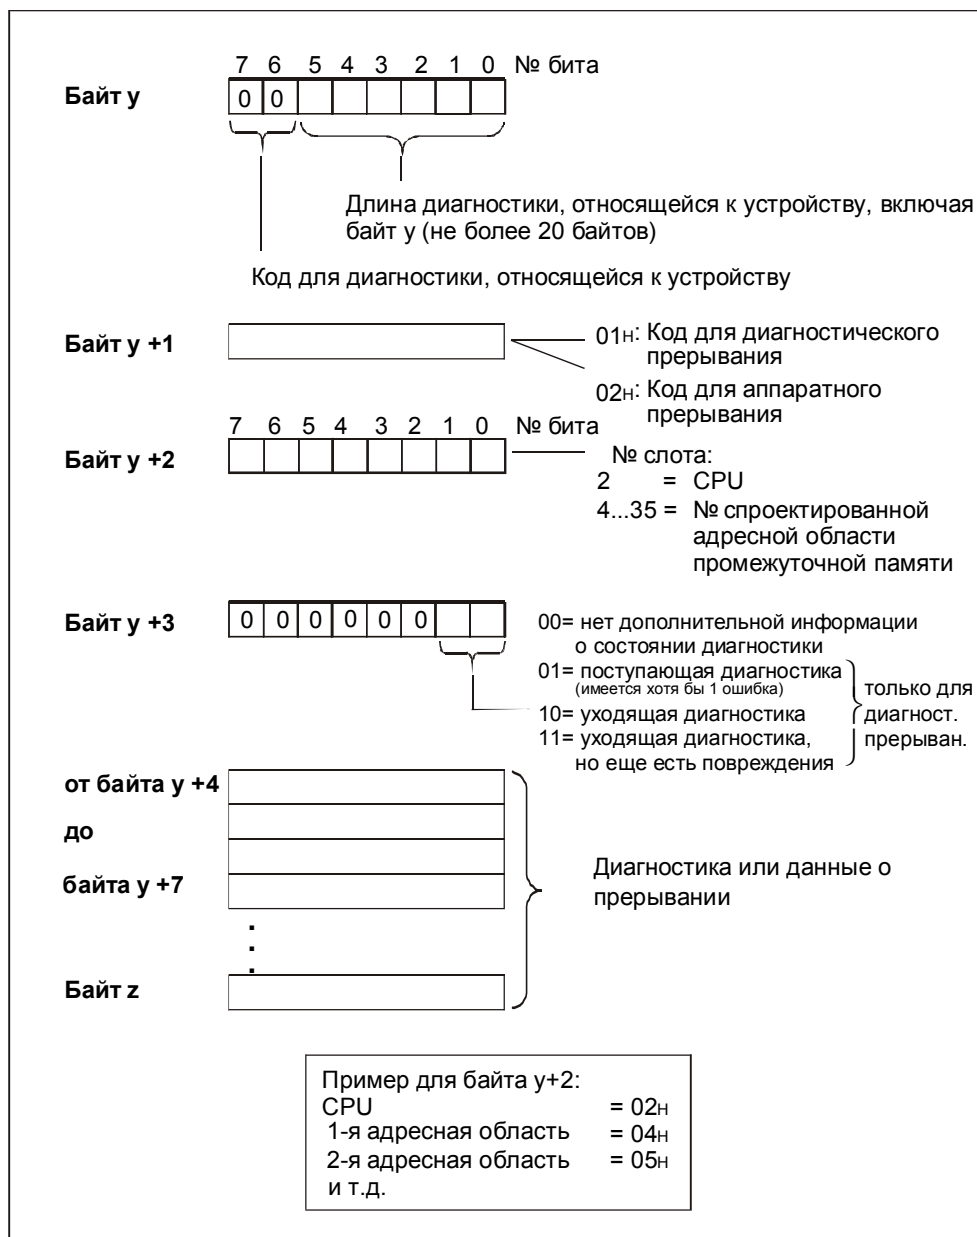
7 6 5 4 3 2 1 0 № бита

Байт y

0 0

Длина диагностики, относящейся к устройству, включая байт y (не более 20 байтов)

Код для диагностики, относящейся к устройству

Байт y +1

01H: Код для диагностического прерывания

02H: Код для аппаратного прерывания

7 6 5 4 3 2 1 0 № бита

Байт y +2

№ слота:
2 = CPU
4...35 = № спроектированной адресной области промежуточной памяти

Байт y +3

0 0 0 0 0 0

00= нет дополнительной информации о состоянии диагностики
01= поступающая диагностика (имеется хотя бы 1 ошибка)
10= уходящая диагностика
11= уходящая диагностика, но еще есть повреждения

только для диагност. прерыван.

от байта y +4

до

байта y +7

Диагностика или данные о прерывании

.
.
.

Байт z

Пример для байта y+2:
CPU = 02H
1-я адресная область = 04H
2-я адресная область = 05H
и т.д.